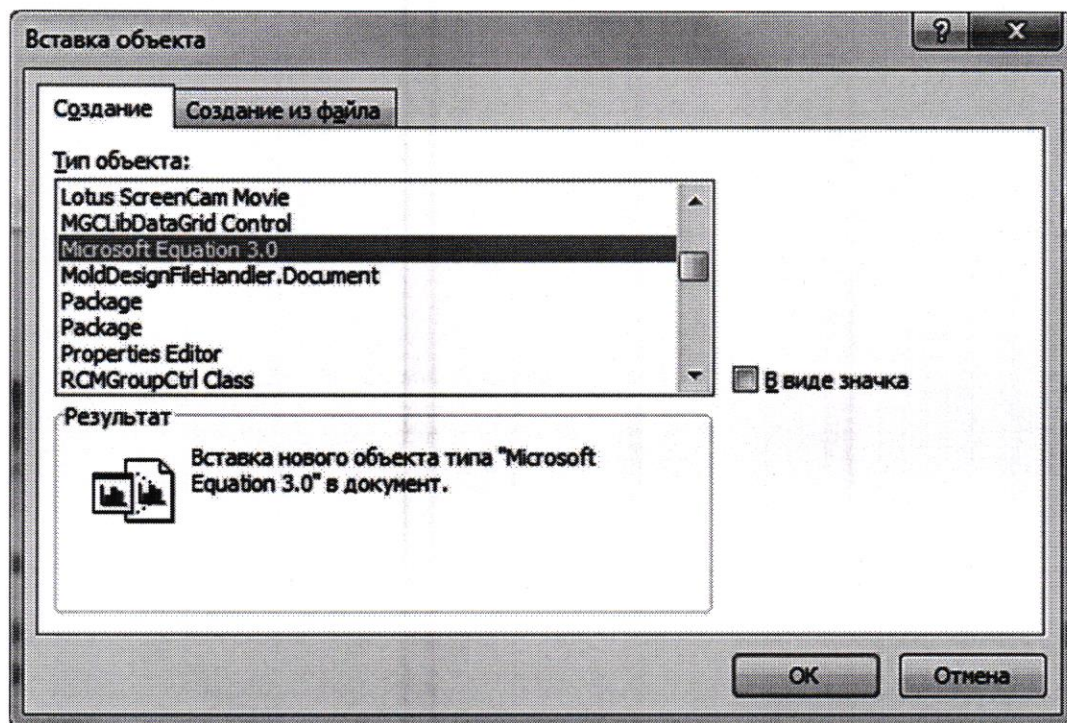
Вставка объекта

?

X

Создание

Создание из файла

Тип объекта:

Lotus ScreenCam Movie
MGCLibDataGrid Control
Microsoft Equation 3.0
MoldDesignFileHandler.Document
Package
Package
Properties Editor
RCMGroupCtrl Class

В виде значка

Результат

Вставка нового объекта типа "Microsoft Equation 3.0" в документ.

OK

Отмена